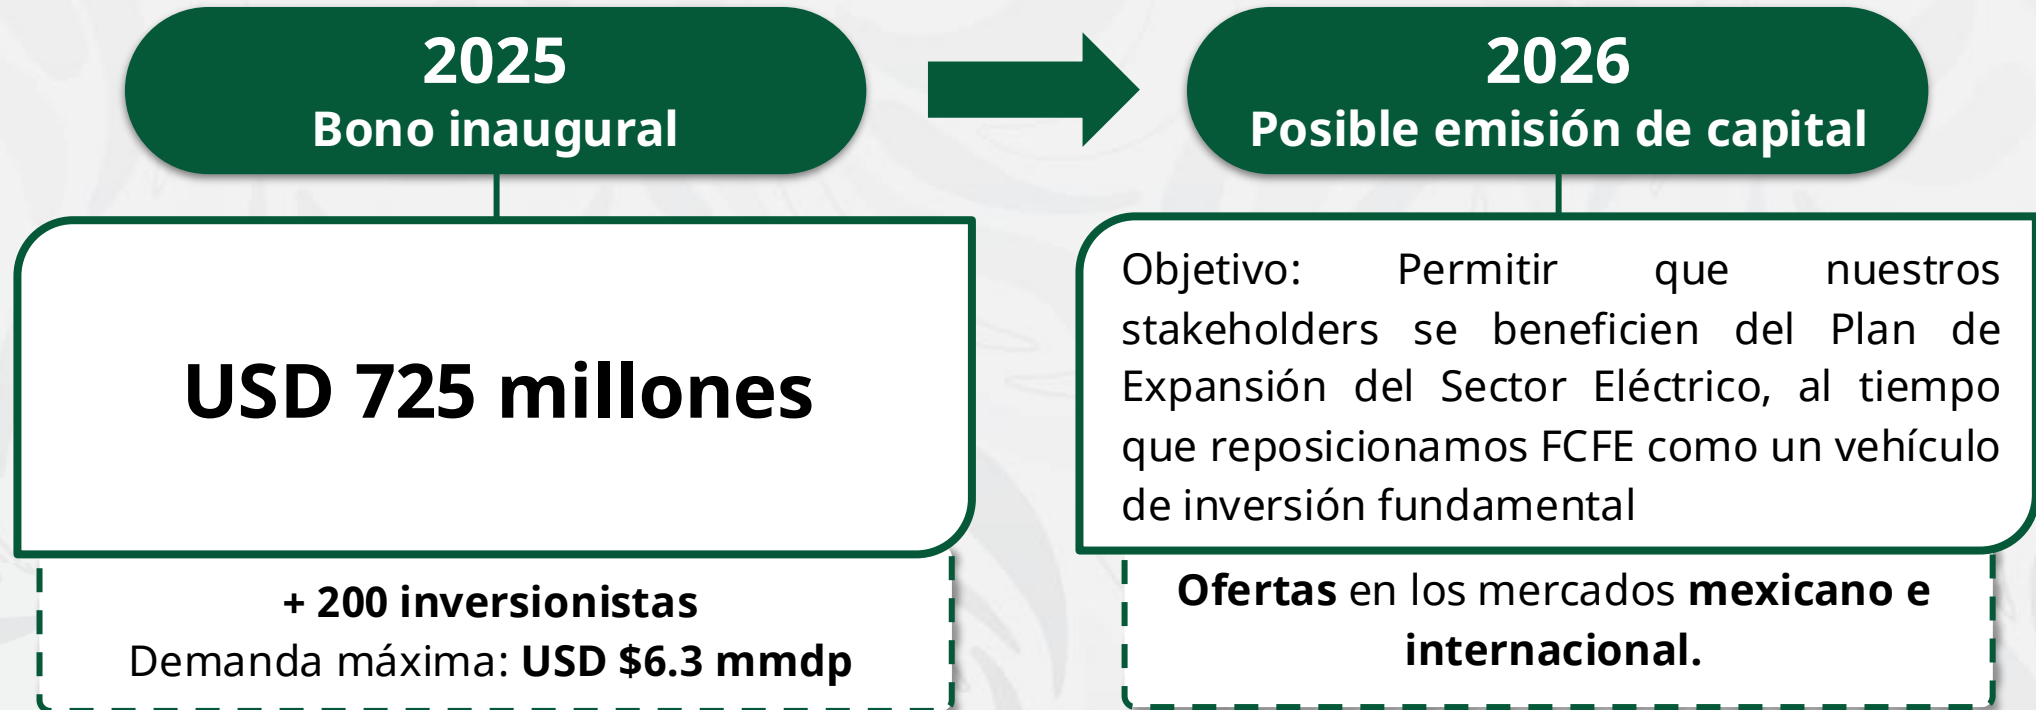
2025
Bono inaugural

USD 725 millones

+ 200 inversionistas
Demanda máxima: USD $6.3 mmdp

2026
Posible emisión de capital

Objetivo: Permitir que nuestros stakeholders se beneficien del Plan de Expansión del Sector Eléctrico, al tiempo que reposicionamos FCFE como un vehículo de inversión fundamental

Ofertas en los mercados mexicano e internacional.